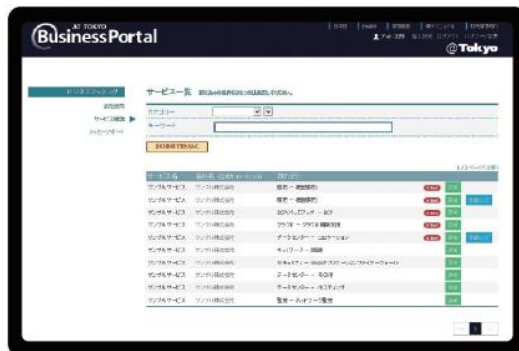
AT TOKYO
Business Portal

@Tokyo

サービス一覧

カテゴリー
キーワード

サービス名

サンプルサービス
サンプルサービス
サンプルサービス
サンプルサービス
サンプルサービス
サンプルサービス
サンプルサービス
サンプルサービス
サンプルサービス
サンプルサービス
サンプルサービス
サンプルサービス